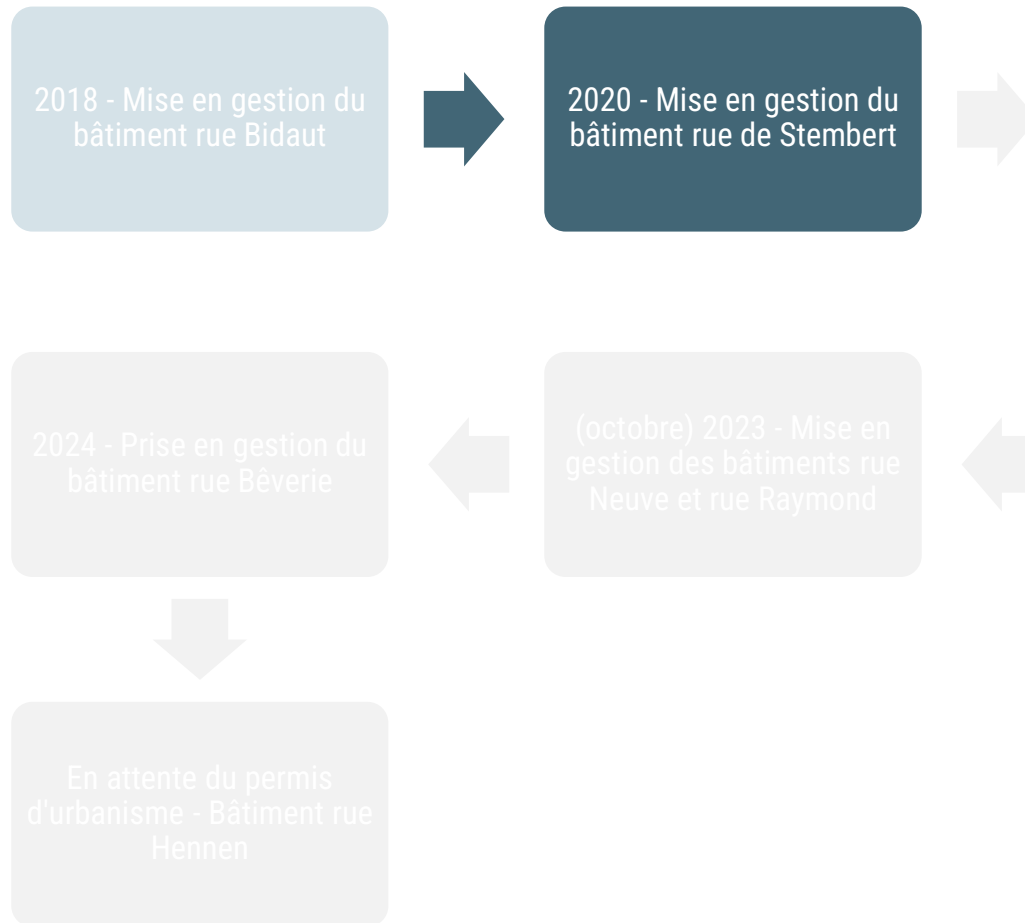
2018 - Mise en gestion du bâtiment rue Bidaut

2020 - Mise en gestion du bâtiment rue de Stembert

(octobre) 2023 - Mise en gestion des bâtiments rue Neuve et rue Raymond

2024 - Prise en gestion du bâtiment rue Bêverie

En attente du permis d'urbanisme - Bâtiment rue Hennen